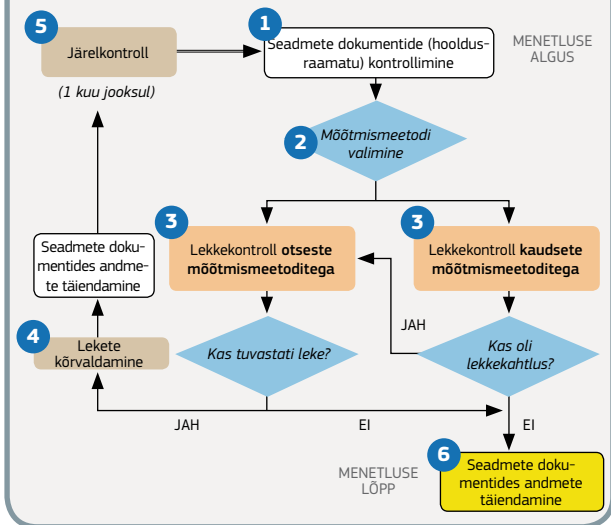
5

Järelkontroll

(1 kuu jooksul)

1

Seadmete dokumentide (hooldusraamatu) kontrollimine

MENETLUSE ALGUS

2

Mõõtmismeetodi valimine

3

Lekkekontroll **otseste mõõtmismeetoditega**

3

Lekkekontroll **kaudsete mõõtmismeetoditega**

Seadmete dokumentides andmete täiendamine

JAH

4

Lekete kõrvaldamine

Kas tuvastati leke?

Kas oli lekkekahtlus?

JAH

EI

EI

MENETLUSE LÕPP

6

Seadmete dokumentides andmete täiendamine